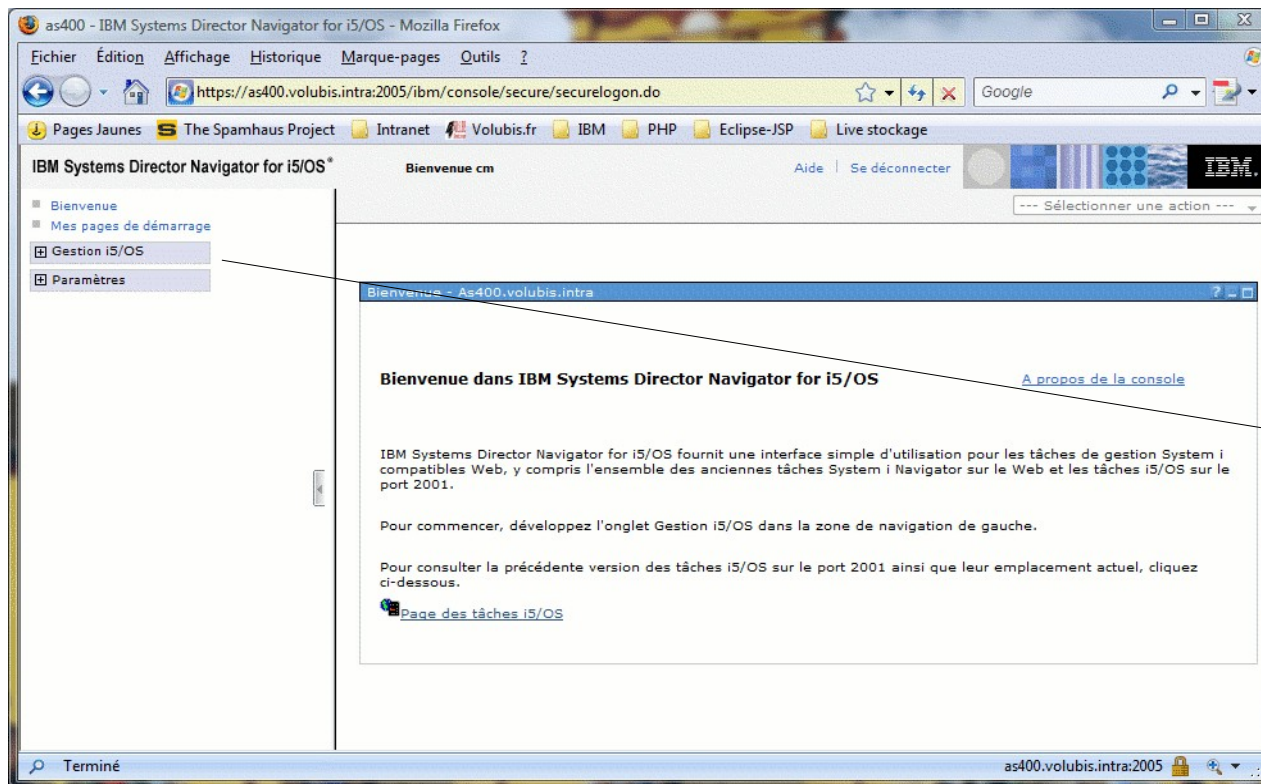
as400 - IBM Systems Director Navigator for i5/OS - Mozilla Firefox

Fichier Édition Affichage Historique Marque-pages Outils ?

https://as400.volubis.intra:2005/ibm/console/secure/securelogon.do

Google

Pages Jaunes The Spamhaus Project Intranet Volubis.fr IBM PHP Eclipse-JSP Live stockage

IBM Systems Director Navigator for i5/OS®

Bienvenue cm

Aide | Se déconnecter

IBM.

Bienvenue
Mes pages de démarrage
Gestion i5/OS
Paramètres

--- Sélectionner une action ---

Bienvenue - As400.volubis.intra

Bienvenue dans IBM Systems Director Navigator for i5/OS

A propos de la console

IBM Systems Director Navigator for i5/OS fournit une interface simple d'utilisation pour les tâches de gestion System i compatibles Web, y compris l'ensemble des anciennes tâches System i Navigator sur le Web et les tâches i5/OS sur le port 2001.

Pour commencer, développez l'onglet Gestion i5/OS dans la zone de navigation de gauche.

Pour consulter la précédente version des tâches i5/OS sur le port 2001 ainsi que leur emplacement actuel, cliquez ci-dessous.

Page des tâches i5/OS

Terminé

as400.volubis.intra:2005